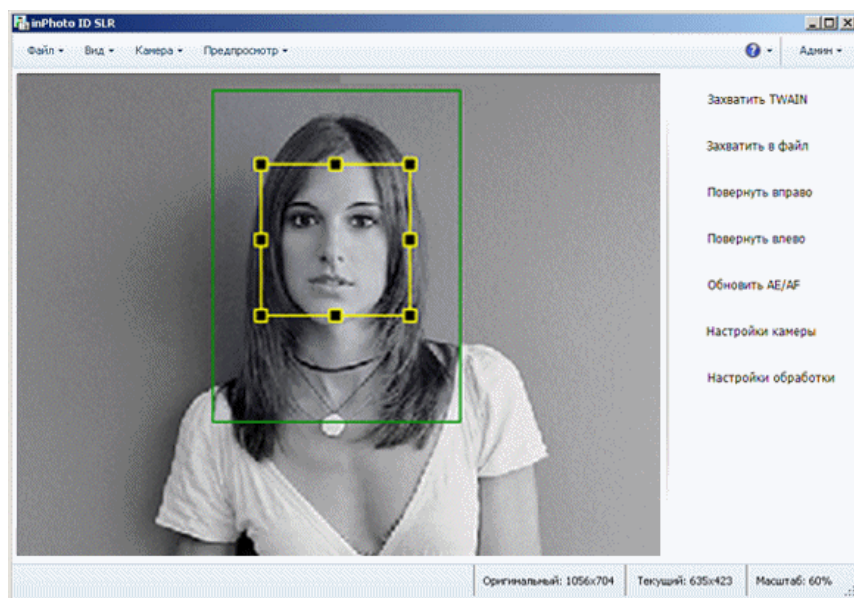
inPhoto ID SLR

Файл ▾ Вид ▾ Камера ▾ Предпросмотр ▾

Админ ▾

Захватить TWAIN

Захватить в файл

Повернуть вправо

Повернуть влево

Обновить AE/AF

Настройки камеры

Настройки обработки

Оригинальный: 1056x704 Текущий: 635x423 Масштаб: 60%